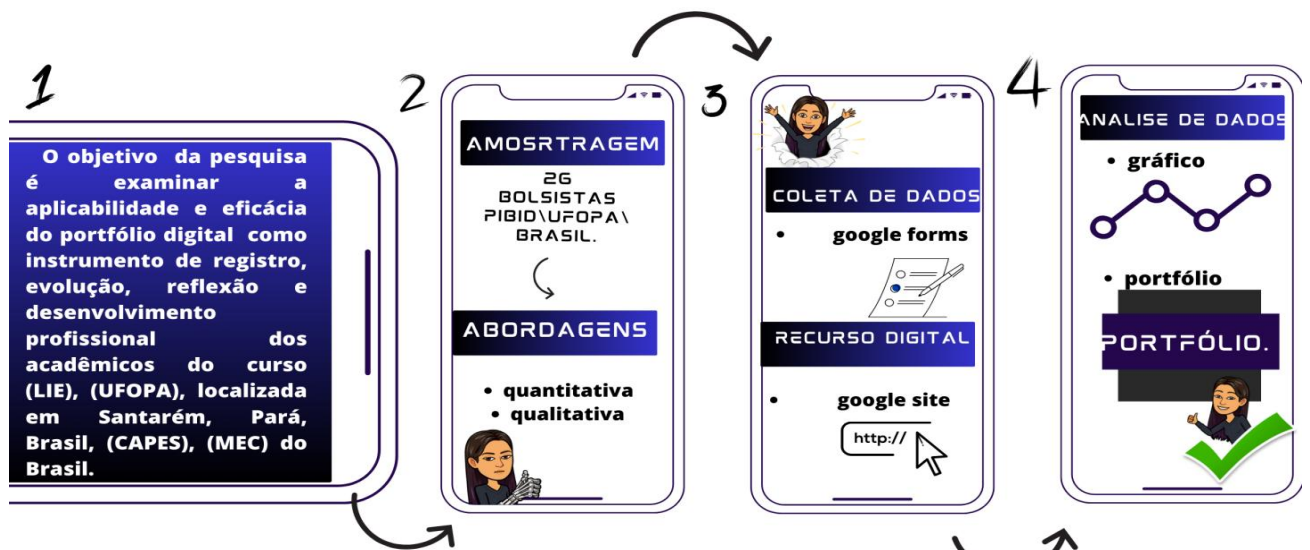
1

O objetivo da pesquisa é examinar a aplicabilidade e eficácia do portfólio digital como instrumento de registro, evolução, reflexão e desenvolvimento profissional dos acadêmicos do curso (LIE), (UFOPA), localizada em Santarém, Pará, Brasil, (CAPES), (MEC) do Brasil.

2

AMOSRTRAGEM

26 BOLSISTAS PIBID\UFOPA\ BRASIL.

ABORDAGENS

• quantitativa
• qualitativa

3

COLETA DE DADOS

• google forms

RECURSO DIGITAL

• google site

http://

4

ANALISE DE DADOS

• gráfico

• portfólio

PORTFÓLIO.